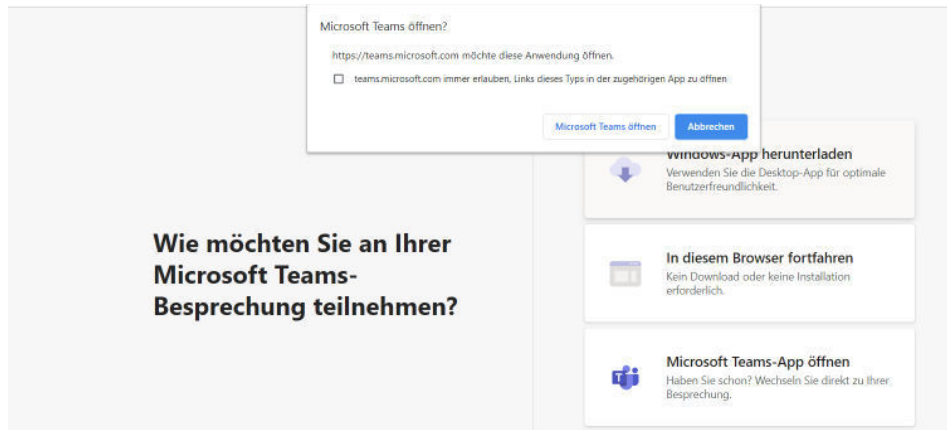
Microsoft Teams öffnen?

https://teams.microsoft.com möchte diese Anwendung öffnen.

teams.microsoft.com immer erlauben, Links dieses Typs in der zugehörigen App zu öffnen

Microsoft Teams öffnen

Abbrechen

Windows-App herunterladen
Verwenden Sie die Desktop-App für optimale Benutzerfreundlichkeit.

Wie möchten Sie an Ihrer Microsoft Teams-Besprechung teilnehmen?

In diesem Browser fortfahren
Kein Download oder keine Installation erforderlich.

Microsoft Teams-App öffnen
Haben Sie schon? Wechseln Sie direkt zu Ihrer Besprechung.